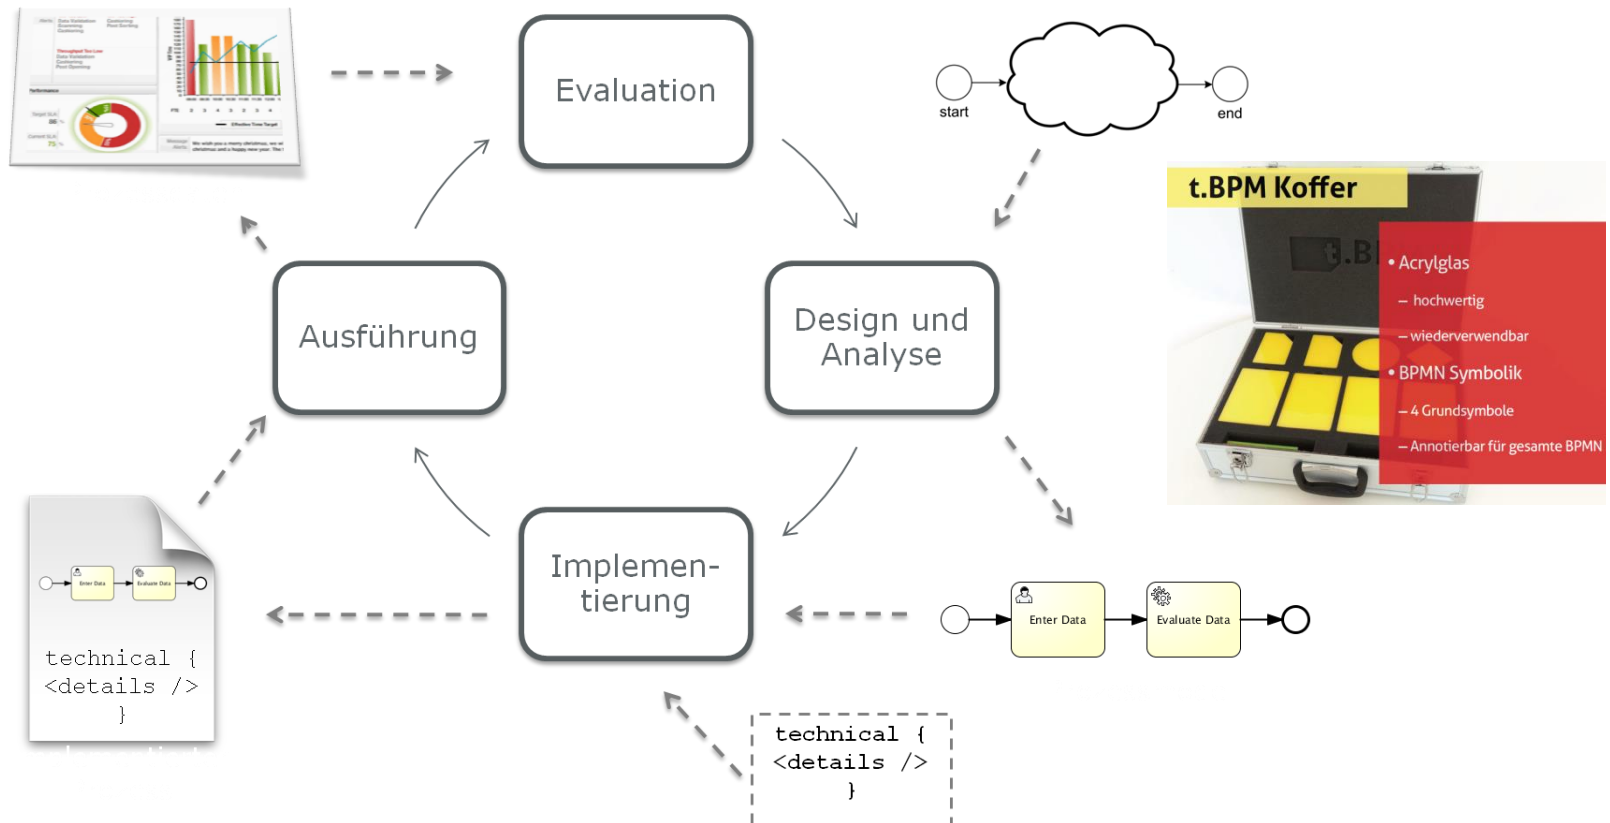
Evaluation

start

end

t.BPM Koffer

• Acrylglas
– hochwertig
– wiederverwendbar
• BPMN Symbolik
– 4 Grundsymbole
– Annotierbar für gesamte BPMN

Ausführung

Design und Analyse

Implemen-
tierung

Enter Data

Evaluate Data

technical {
<details />
}

Enter Data

Evaluate Data

technical {
<details />
}